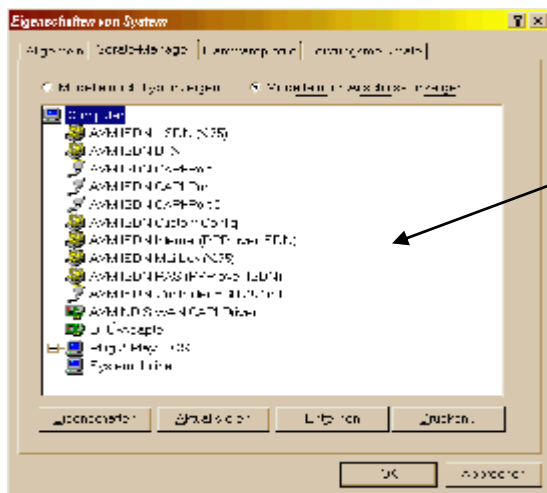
Eigenschaften von System

Allgemein | Geräte-Manager | Hardwareprofile | Leistungsmerkmale

Modelle nach Typ anzeigen | Modelle nach Anschluss anzeigen

Computer
AVM ISDN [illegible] (X.75)
AVM ISDN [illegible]
AVM ISDN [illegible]
AVM ISDN CAPI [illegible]
AVM ISDN CAPIPort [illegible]
AVM ISDN Custom Config
AVM ISDN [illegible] (PPP über ISDN)
AVM ISDN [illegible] (X.75)
AVM ISDN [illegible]
AVM ISDN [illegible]
AVM ISDN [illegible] CAPI Driver
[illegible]
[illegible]
Systemeinheit

Eigenschaften | Aktualisieren | Entfernen | Drucken...

OK | Abbrechen